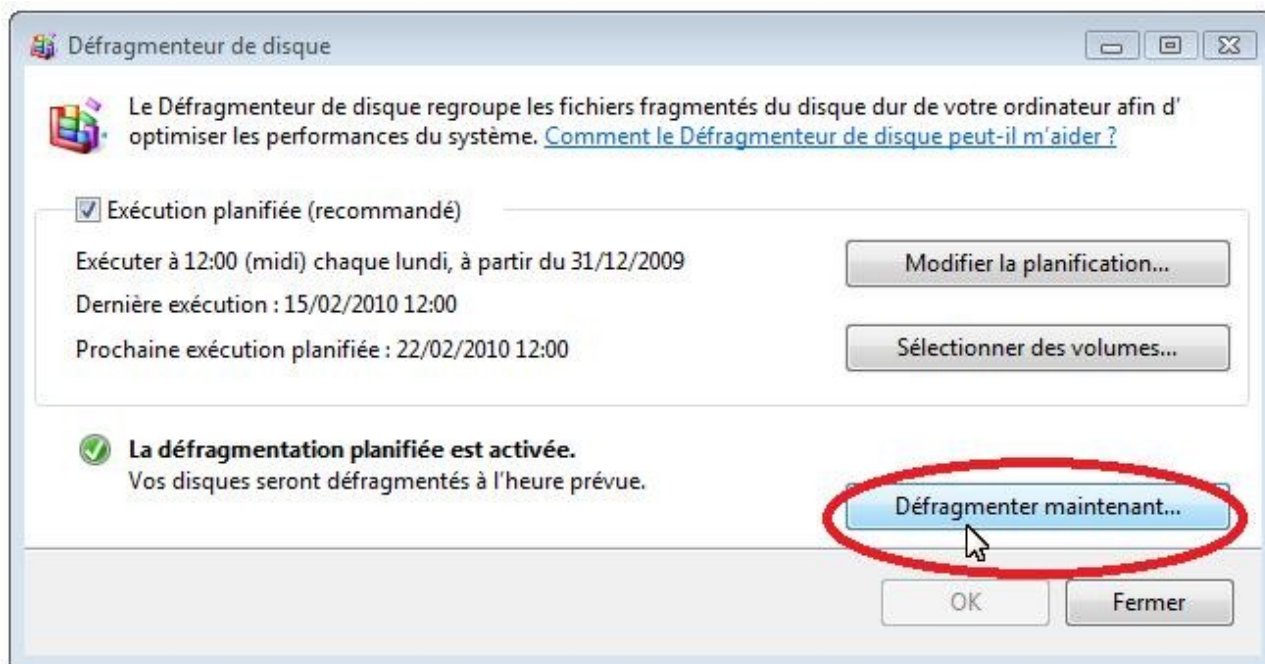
Défragmenteur de disque

Le Défragmenteur de disque regroupe les fichiers fragmentés du disque dur de votre ordinateur afin d' optimiser les performances du système. Comment le Défragmenteur de disque peut-il m'aider ?

Exécution planifiée (recommandé)

Exécuter à 12:00 (midi) chaque lundi, à partir du 31/12/2009

Modifier la planification...

Dernière exécution : 15/02/2010 12:00

Prochaine exécution planifiée : 22/02/2010 12:00

Sélectionner des volumes...

La défragmentation planifiée est activée.
Vos disques seront défragmentés à l'heure prévue.

Défragmenter maintenant...

OK

Fermer